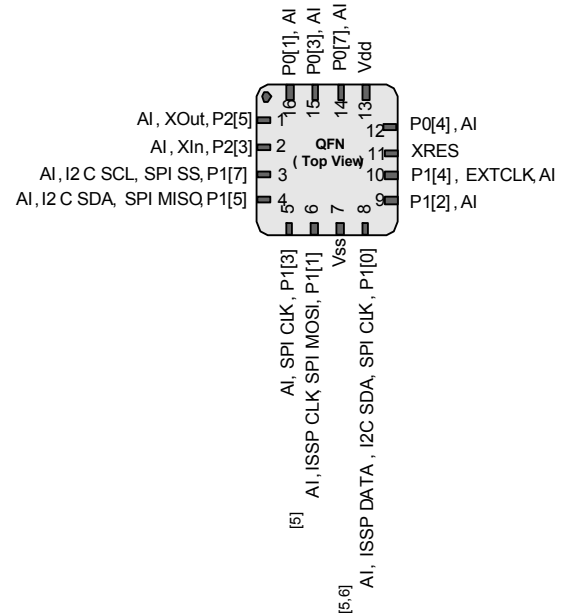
P0[1], AI
P0[3], AI
P0[7], AI
Vdd

16 15 14 13

AI, XOut, P2[5] 1
AI, XIn, P2[3] 2
AI, I2 C SCL, SPI SS, P1[7] 3
AI, I2 C SDA, SPI MISO, P1[5] 4

QFN
( Top View)

12 P0[4] , AI
11 XRES
10 P1[4], EXTCLK, AI
9 P1[2] , AI

5 6 7 8

AI, SPI CLK, P1[3]
AI, ISSP CLK, SPI MOSI, P1[1]
Vss
AI, ISSP DATA , I2C SDA, SPI CLK, P1[0]

[5]
[5,6]